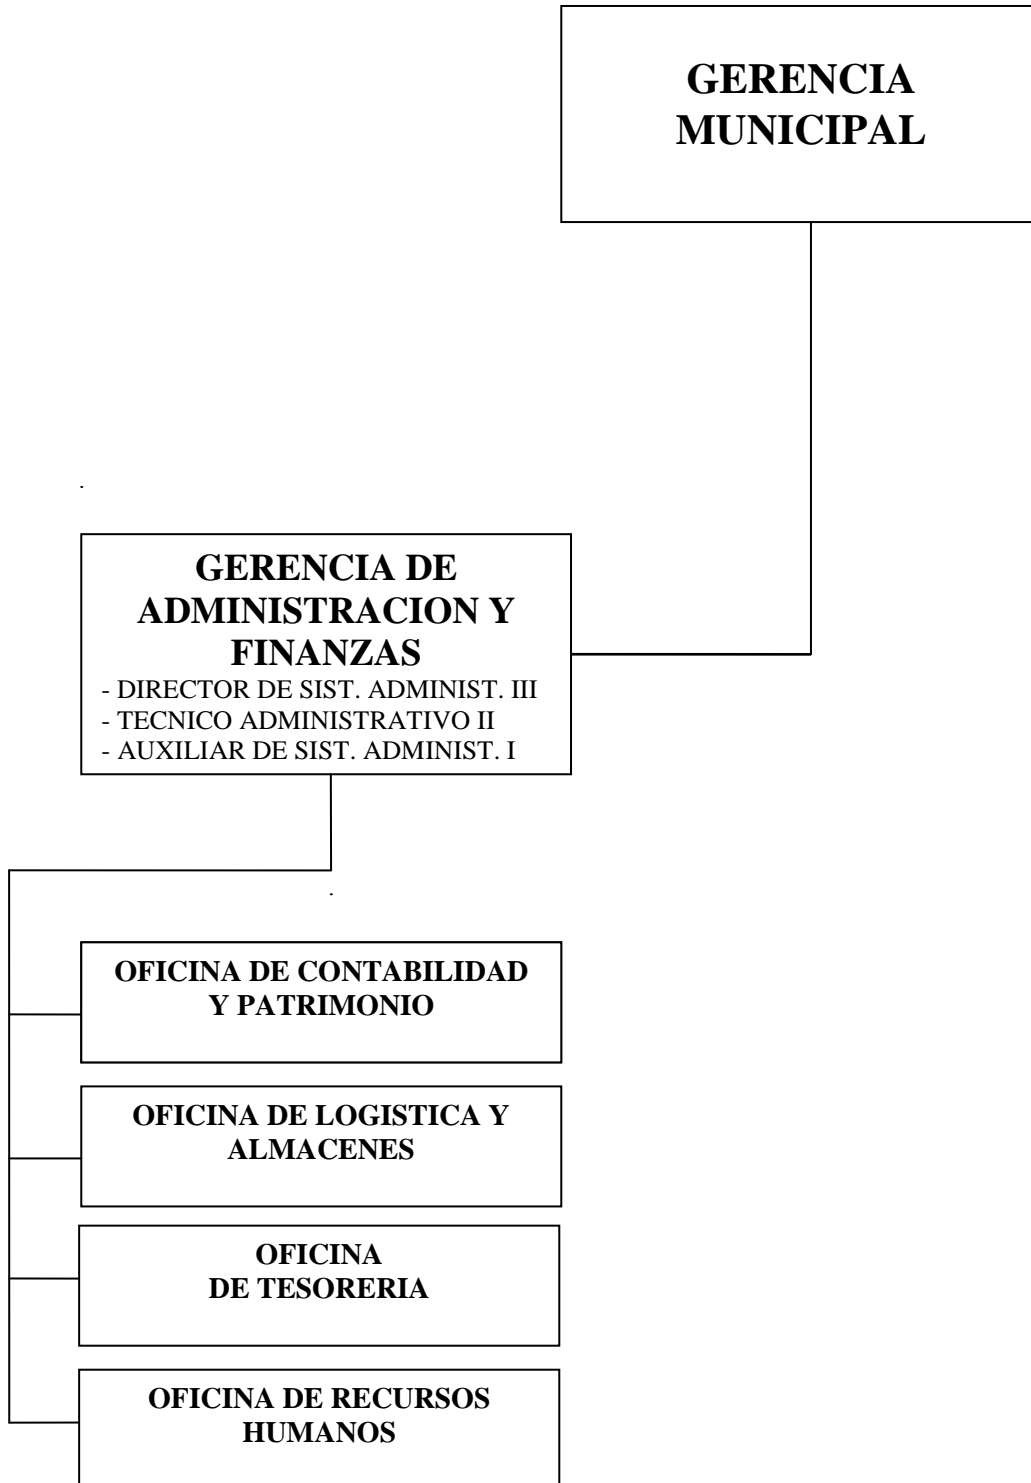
GERENCIA MUNICIPAL

GERENCIA DE ADMINISTRACION Y FINANZAS
- DIRECTOR DE SIST. ADMINIST. III
- TECNICO ADMINISTRATIVO II
- AUXILIAR DE SIST. ADMINIST. I

OFICINA DE CONTABILIDAD Y PATRIMONIO

OFICINA DE LOGISTICA Y ALMACENES

OFICINA DE TESORERIA

OFICINA DE RECURSOS HUMANOS